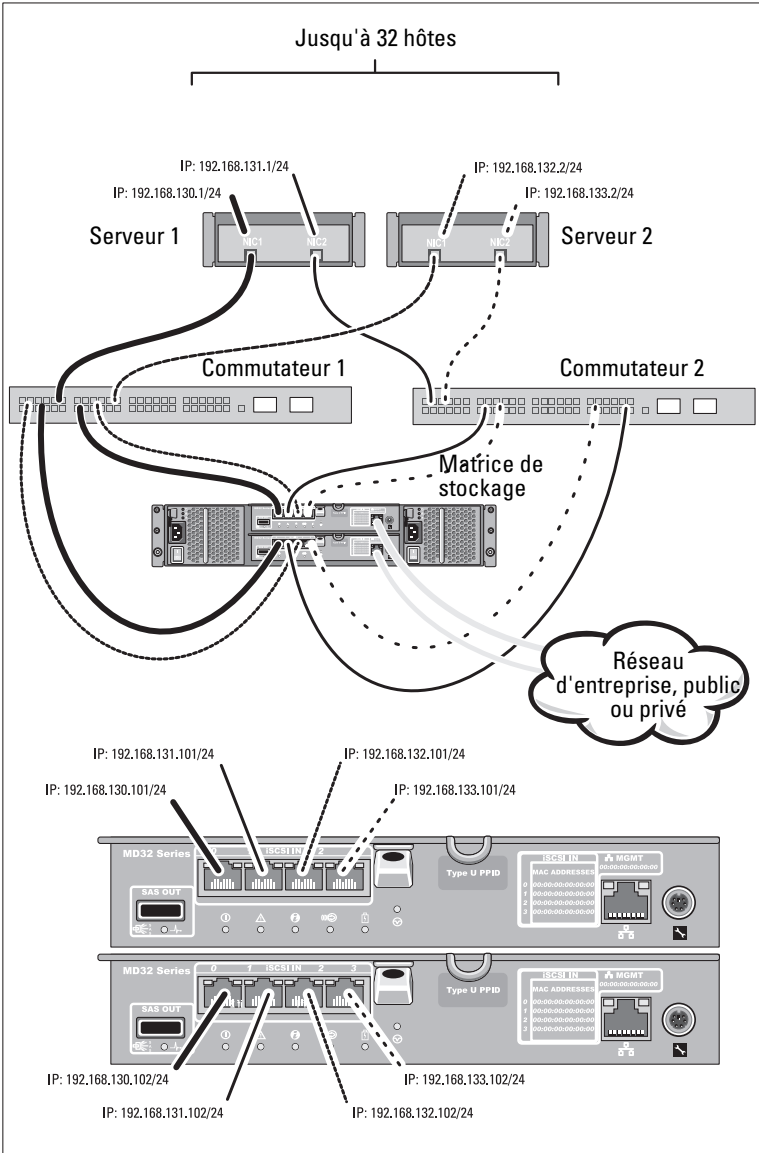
Jusqu'à 32 hôtes

IP: 192.168.131.1/24
IP: 192.168.130.1/24
IP: 192.168.132.2/24
IP: 192.168.133.2/24

Serveur 1
NIC1 NIC2
NIC1 NIC2
Serveur 2

Commutateur 1
Commutateur 2

Matrice de stockage

Réseau d'entreprise, public ou privé

IP: 192.168.131.101/24
IP: 192.168.132.101/24
IP: 192.168.130.101/24
IP: 192.168.133.101/24

MD32 Series
0 ISCSI IN 2
SAS OUT
Type U PPID
ISCSI IN
MGMT
MAC ADDRESSES
0 00:00:00:00:00:00
1 00:00:00:00:00:00
2 00:00:00:00:00:00
3 00:00:00:00:00:00
00:00:00:00:00:00

MD32 Series
0 1 ISCSI IN 2 3
SAS OUT
Type U PPID
ISCSI IN
MGMT
MAC ADDRESSES
0 00:00:00:00:00:00
1 00:00:00:00:00:00
2 00:00:00:00:00:00
3 00:00:00:00:00:00
00:00:00:00:00:00

IP: 192.168.130.102/24
IP: 192.168.133.102/24
IP: 192.168.131.102/24
IP: 192.168.132.102/24